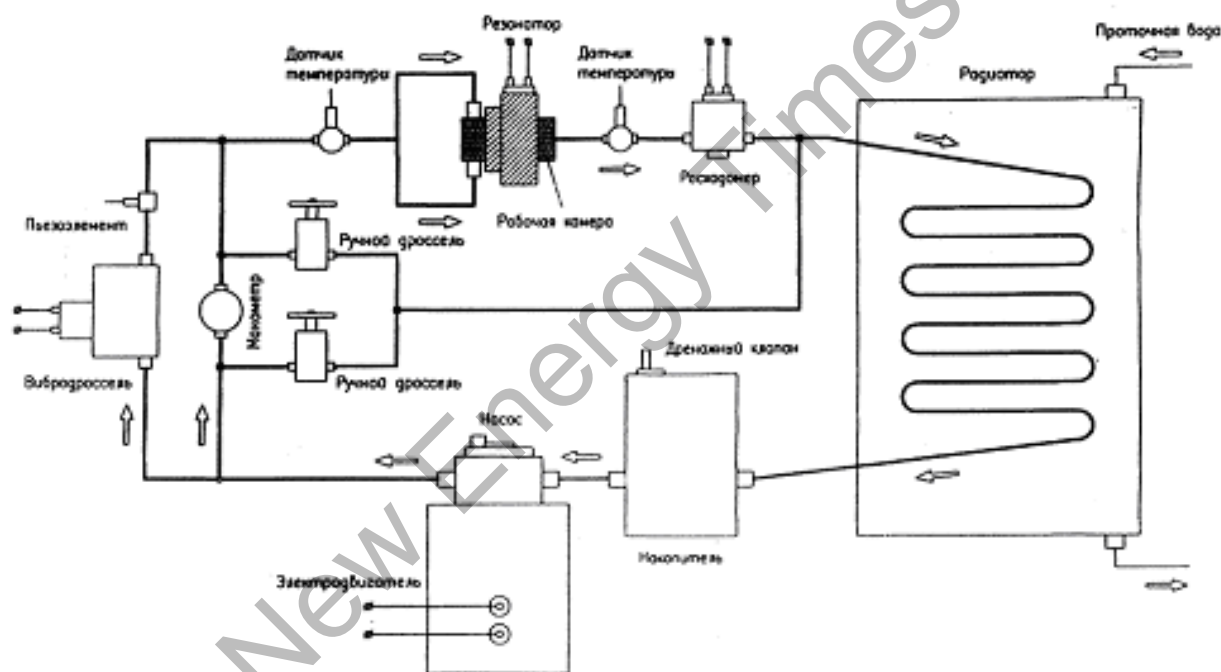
Резонатор

Проточная вода

Датчик температуры

Датчик температуры

Радиатор

Расходомер

Пьезоэлемент

Рабочая камера

Ручной дроссель

Манометр

Ручной дроссель

Дренажный клапан

Вибродроссель

Насос

Накопитель

Электродвигатель

New Energy Times